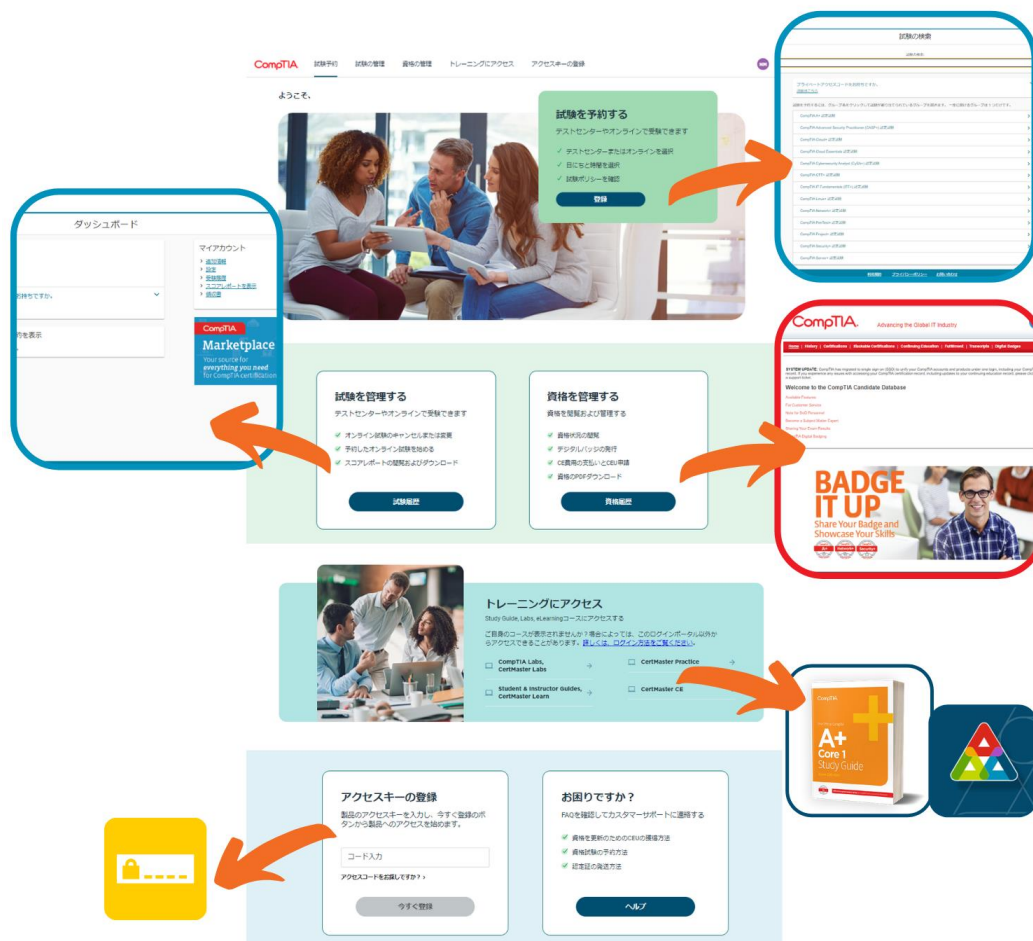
CompTIA 試験予約 試験の管理 資格の管理 トレーニングにアクセス アクセスキーの登録

ようこそ、

試験を予約する
テストセンターやオンラインで受験できます
✓ テストセンターまたはオンラインを選択
✓ 日にちと時間を選択
✓ 試験ポリシーを確認
登録

試験の検索

CompTIA A+ の方法

CompTIA Advancing the Global IT Industry

Welcome to the CompTIA Candidate Database

BADGE IT UP
Share Your Badge and Showcase Your Skills

ダッシュボード
マイアカウント
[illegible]待ちですか。
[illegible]約を表示
CompTIA
Marketplace
Your source for everything you need for CompTIA certification

試験を管理する
テストセンターやオンラインで受験できます
✓ オンライン試験のキャンセルまたは変更
✓ 予約したオンライン試験を始める
✓ スコアレポートの閲覧およびダウンロード
試験履歴

資格を管理する
資格を閲覧および管理する
✓ 資格状況の閲覧
✓ デジタルバッジの発行
✓ CE費用の支払いとCEU申請
✓ 資格のPDFダウンロード
資格履歴

トレーニングにアクセス
Study Guide, Labs, eLearningコースにアクセスする
ご自身のコースが表示されませんか？場合によっては、このログインポータル以外からアクセスできることがあります。詳しくは、ログイン方法をご覧ください。
CompTIA Labs, CertMaster Labs
CertMaster Practice
Student & Instructor Guides, CertMaster Learn
CertMaster CE

CompTIA
A+
Core 1
Study Guide

アクセスキーの登録
製品のアクセスキーを入力し、今すぐ登録のボタンから製品へのアクセスを始めます。
コード入力
アクセスコードをお探しですか？ >
今すぐ登録

お困りですか？
FAQを確認してカスタマーサポートに連絡する
✓ 資格を更新のためのCEUの獲得方法
✓ 資格試験の予約方法
✓ 認定証の発送方法
ヘルプ